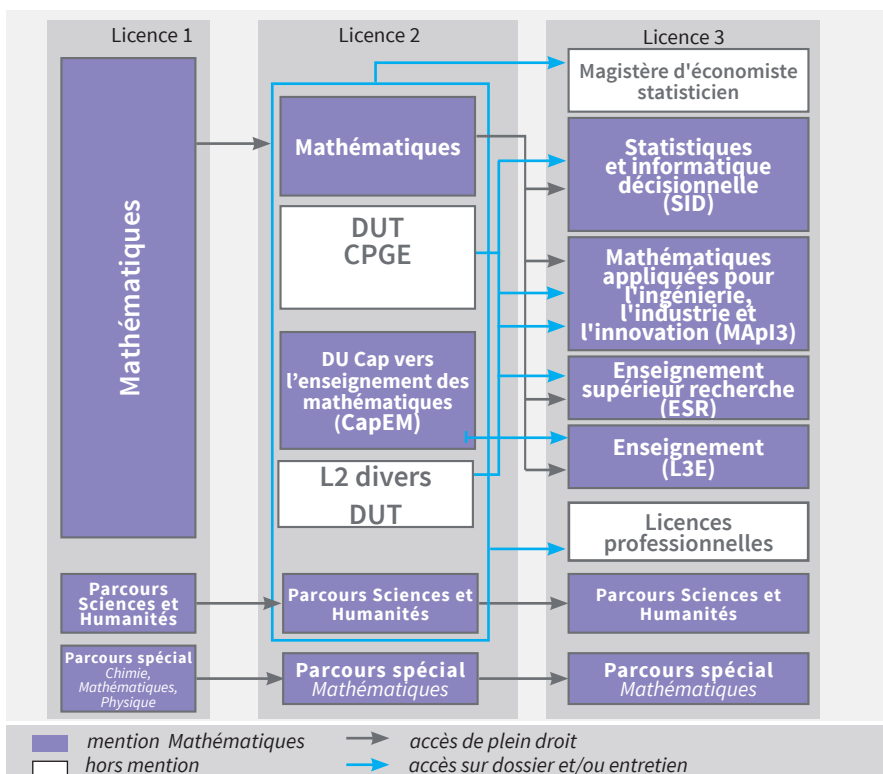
Licence 1

Licence 2

Licence 3

Mathématiques

Mathématiques

DUT
CPGE

DU Cap vers l'enseignement des mathématiques (CapEM)

L2 divers
DUT

Magistère d'économiste statisticien

Statistiques et informatique décisionnelle (SID)

Mathématiques appliquées pour l'ingénierie, l'industrie et l'innovation (MApI3)

Enseignement supérieur recherche (ESR)

Enseignement (L3E)

Licences professionnelles

Parcours Sciences et Humanités

Parcours Sciences et Humanités

Parcours Sciences et Humanités

Parcours spécial
Chimie, Mathématiques, Physique

Parcours spécial
Mathématiques

Parcours spécial
Mathématiques

mention Mathématiques

hors mention

accès de plein droit

accès sur dossier et/ou entretien